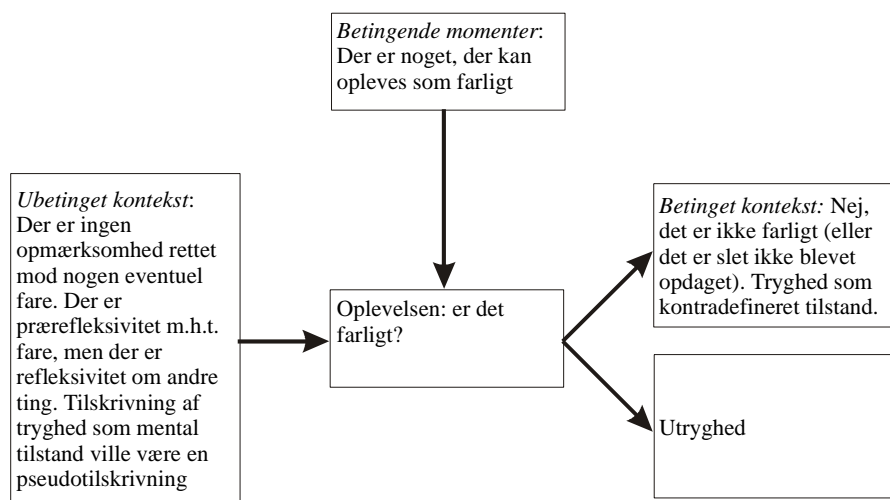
*Betingende momenter*: Der er noget, der kan opleves som farligt

*Ubetinget kontekst*: Der er ingen opmærksomhed rettet mod nogen eventuel fare. Der er prærefleksivitet m.h.t. fare, men der er refleksivitet om andre ting. Tilskrivning af tryghed som mental tilstand ville være en pseudotilskrivning

Oplevelsen: er det farligt?

*Betinget kontekst:* Nej, det er ikke farligt (eller det er slet ikke blevet opdaget). Tryghed som kontradefineret tilstand.

Utryghed